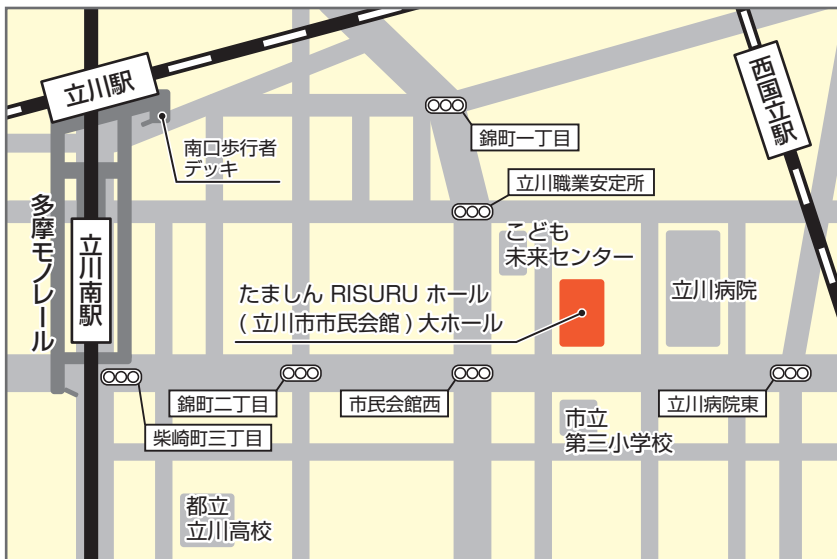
立川駅

西国立駅

錦町一丁目

南口歩行者
デッキ

立川職業安定所

多摩モノレール

立川南駅

こども
未来センター

立川病院

たましん RISURU ホール
( 立川市市民会館 ) 大ホール

錦町二丁目

市民会館西

立川病院東

柴崎町三丁目

市立
第三小学校

都立
立川高校